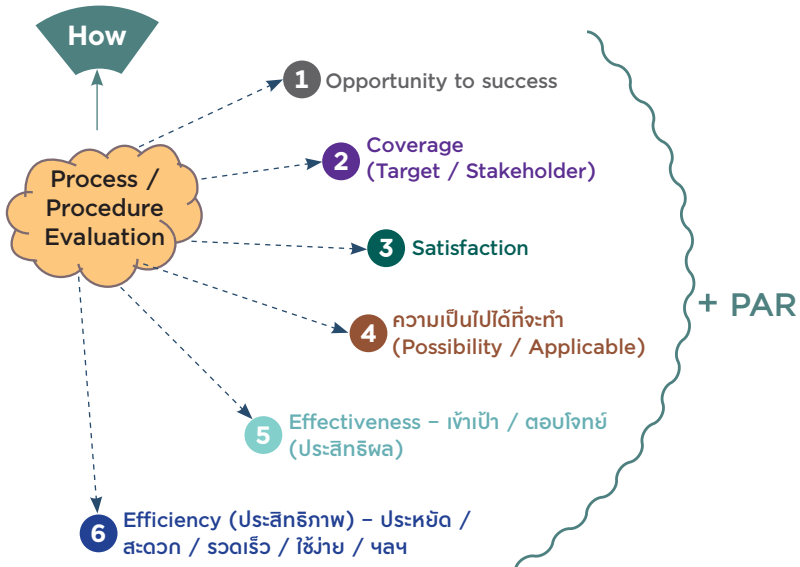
How

Process / Procedure Evaluation

1 Opportunity to success

2 Coverage (Target / Stakeholder)

3 Satisfaction

4 ความเป็นไปได้ที่จะทำ (Possibility / Applicable)

5 Effectiveness – เข้าเป้า / ตอบโจทย์ (ประสิทธิผล)

6 Efficiency (ประสิทธิภาพ) – ประหยัด / สะดวก / รวดเร็ว / ใช้ง่าย / ฯลฯ

+ PAR